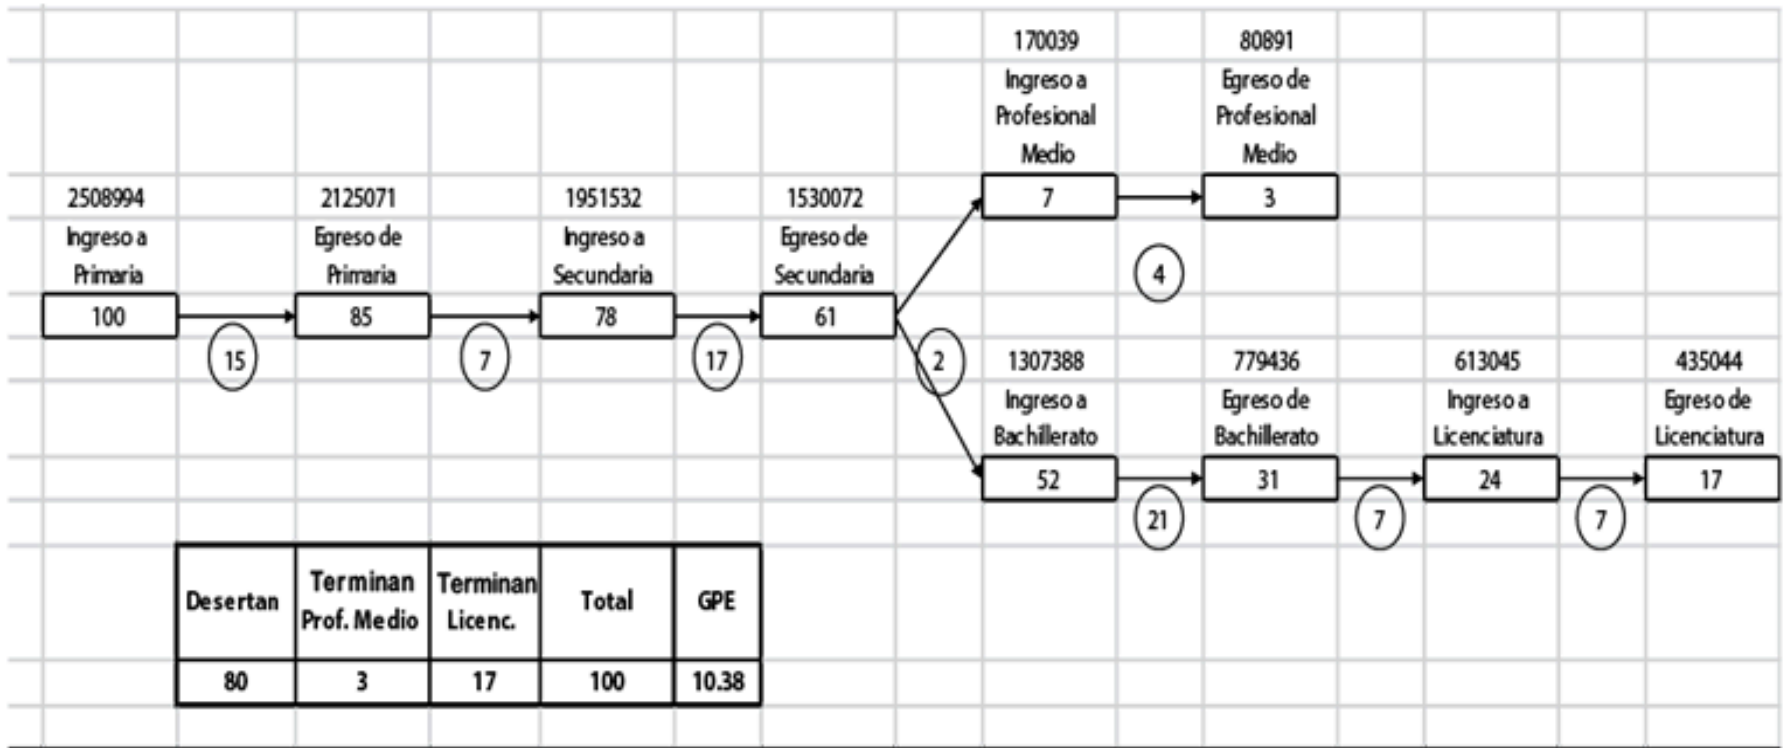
170039
Ingreso a Profesional Medio
7

80891
Egreso de Profesional Medio
3

2508994
Ingreso a Primaria
100

2125071
Egreso de Primaria
85

1951532
Ingreso a Secundaria
78

1530072
Egreso de Secundaria
61

4

15

7

17

2

1307388
Ingreso a Bachillerato
52

779436
Egreso de Bachillerato
31

613045
Ingreso a Licenciatura
24

435044
Egreso de Licenciatura
17

21

7

7

| Desertan | Terminan Prof. Medio | Terminan Licenc. | Total | GPE |
|---|---|---|---|---|
| 80 | 3 | 17 | 100 | 10.38 |